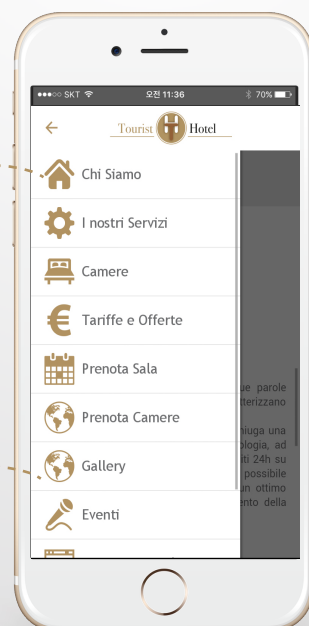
●●●○○ SKT 오전 11:36 70%

Tourist H Hotel

Chi Siamo

I nostri Servizi

Camere

Tariffe e Offerte

Prenota Sala

Prenota Camere

Gallery

Eventi

ue parole tterizzano

niuga una logia, ad iti 24h su possibile un ottimo ento della